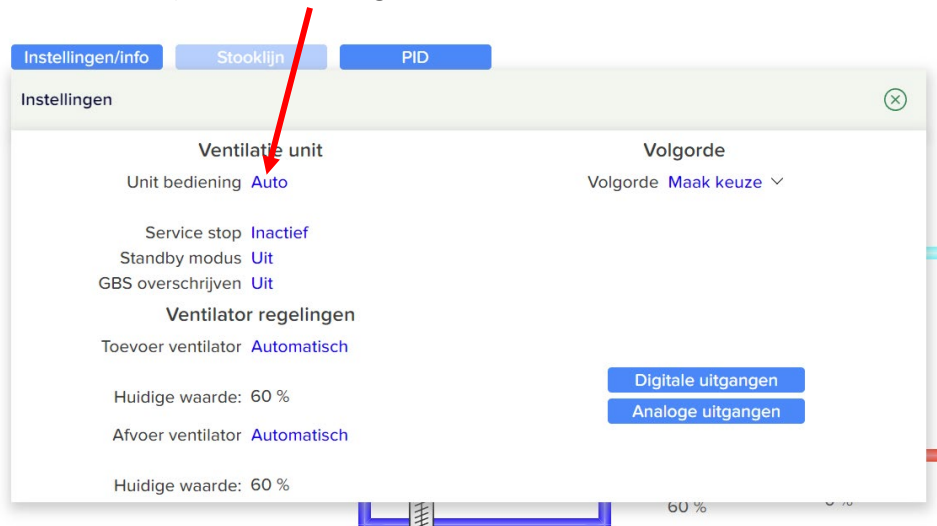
Instellingen/info Stooklijn PID

Instellingen

Ventilatie unit

Unit bediening Auto

Service stop Inactief
Standby modus Uit
GBS overschrijven Uit

Ventilator regelingen

Toevoer ventilator Automatisch

Huidige waarde: 60 %

Afvoer ventilator Automatisch

Huidige waarde: 60 %

Volgorde

Volgorde Maak keuze

Digitale uitgangen
Analoge uitgangen

60 %